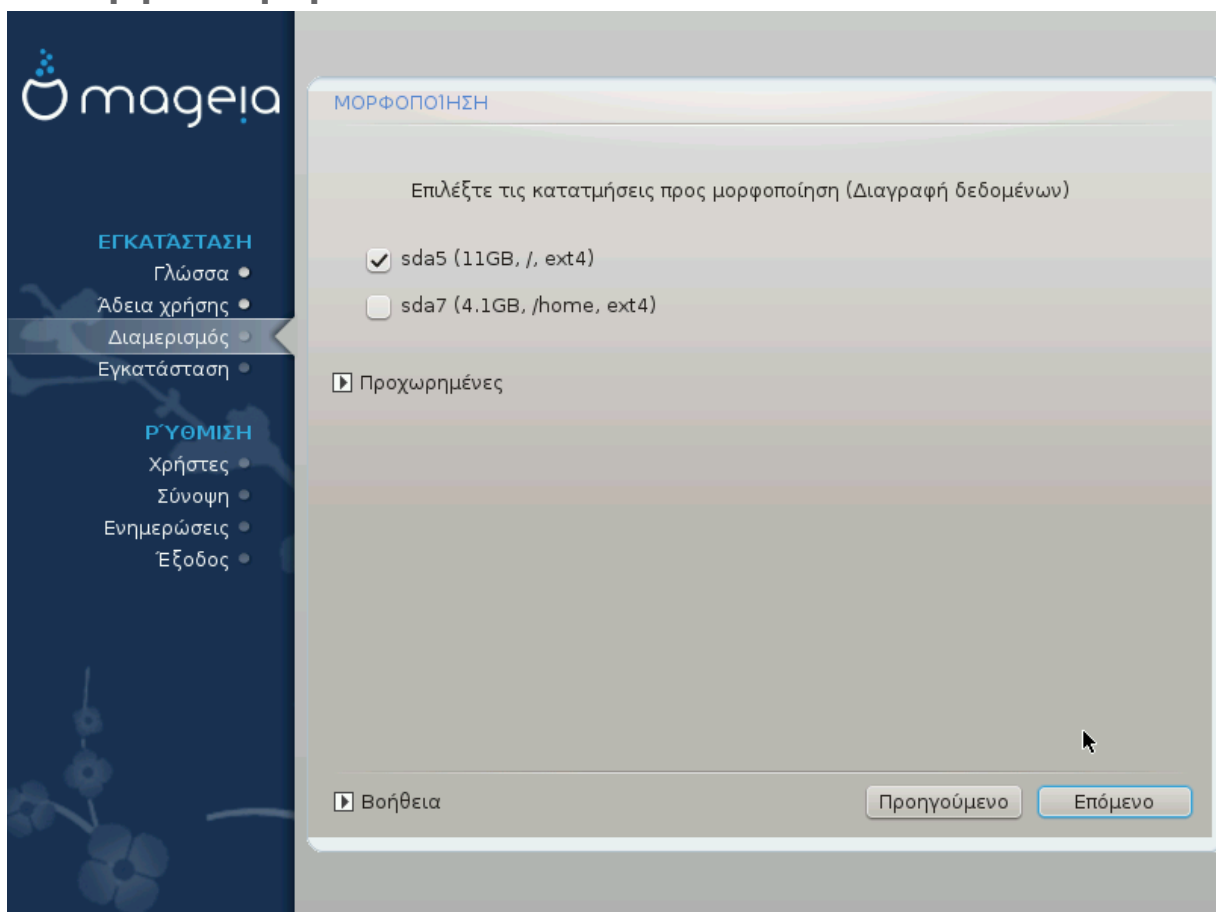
mageia

ΕΓΚΑΤΑΣΤΑΣΗ
Γλώσσα
Άδεια χρήσης
Διαμερισμός
Εγκατάσταση

ΡΎΘΜΙΣΗ
Χρήστες
Σύνοψη
Ενημερώσεις
Έξοδος

ΜΟΡΦΟΠΟΊΗΣΗ

Επιλέξτε τις κατατμήσεις προς μορφοποίηση (Διαγραφή δεδομένων)

sda5 (11GB, /, ext4)
sda7 (4.1GB, /home, ext4)

Προχωρημένες

Βοήθεια

Προηγούμενο
Επόμενο